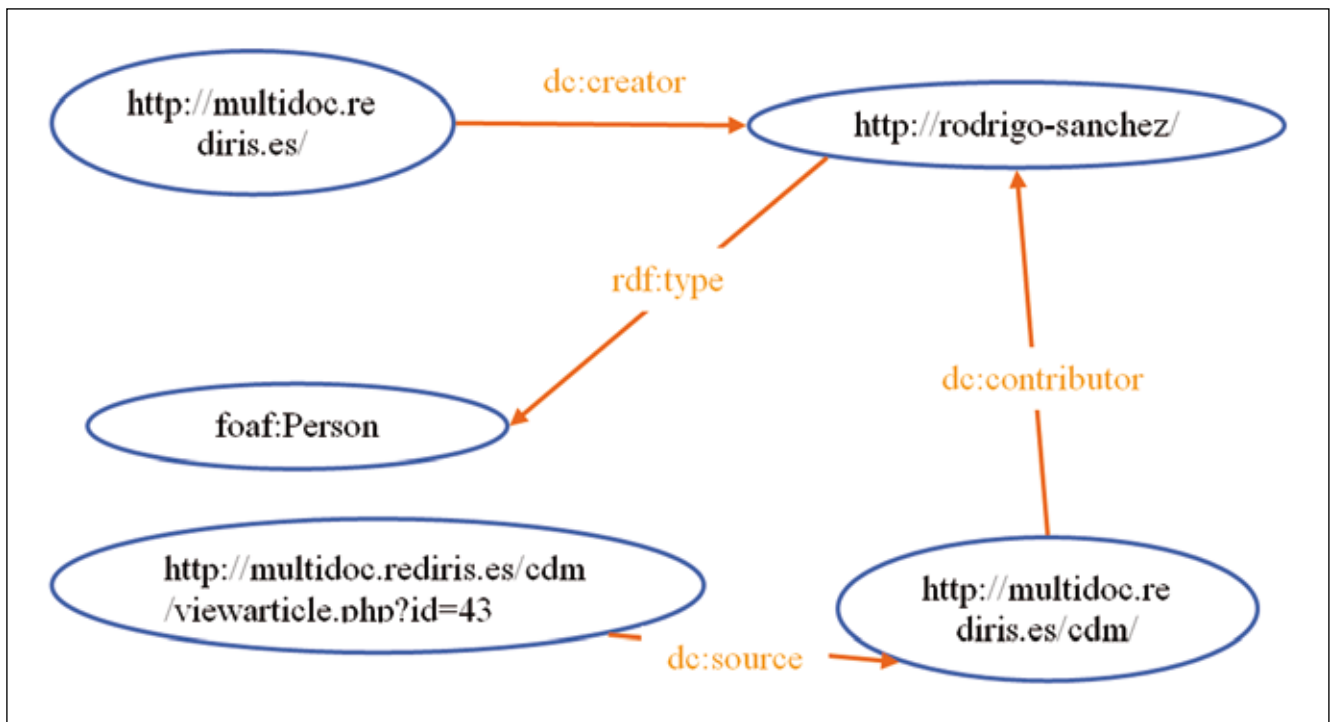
http://multidoc.rediris.es/

dc:creator

http://rodrigo-sanchez/

rdf:type

foaf:Person

dc:contributor

http://multidoc.rediris.es/cdm/viewarticle.php?id=43

http://multidoc.rediris.es/cdm/

dc:source